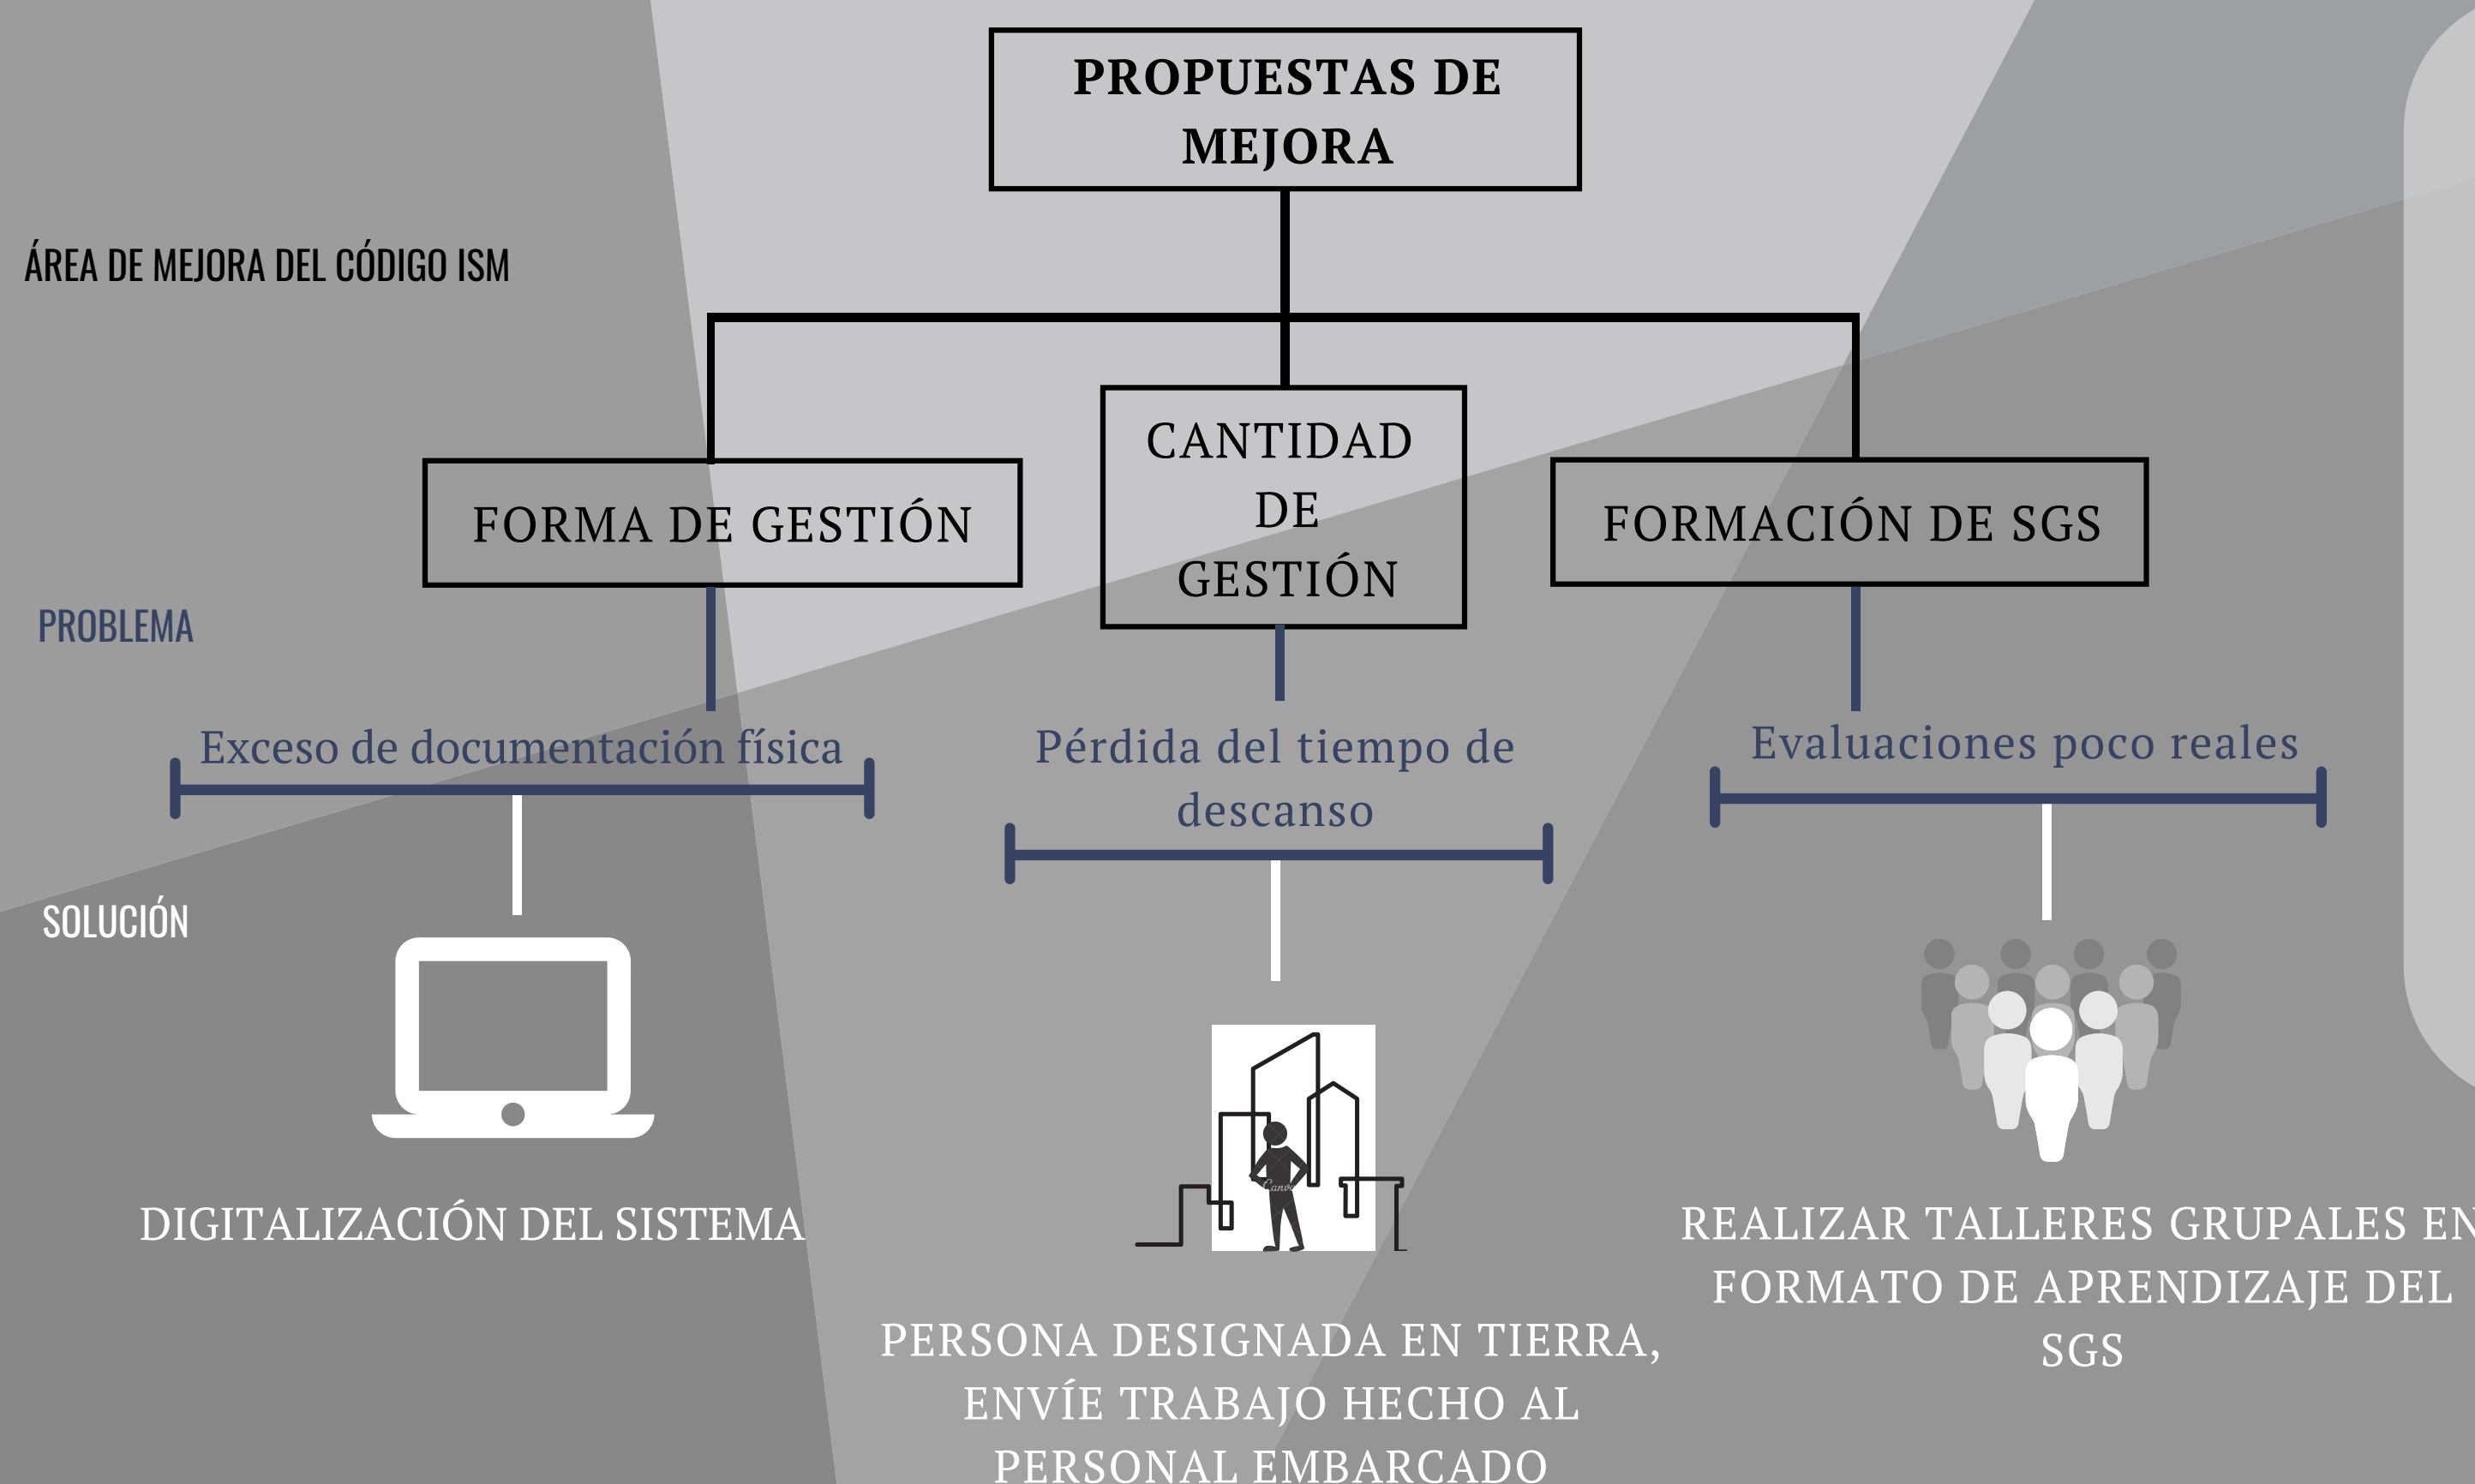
PROPUESTAS DE MEJORA

ÁREA DE MEJORA DEL CÓDIGO ISM

FORMA DE GESTIÓN

CANTIDAD DE GESTIÓN

FORMACIÓN DE SGS

PROBLEMA

Exceso de documentación física

Pérdida del tiempo de descanso

Evaluaciones poco reales

SOLUCIÓN

DIGITALIZACIÓN DEL SISTEMA

PERSONA DESIGNADA EN TIERRA, ENVÍE TRABAJO HECHO AL PERSONAL EMBARCADO

REALIZAR TALLERES GRUPALES EN FORMATO DE APRENDIZAJE DEL SGS